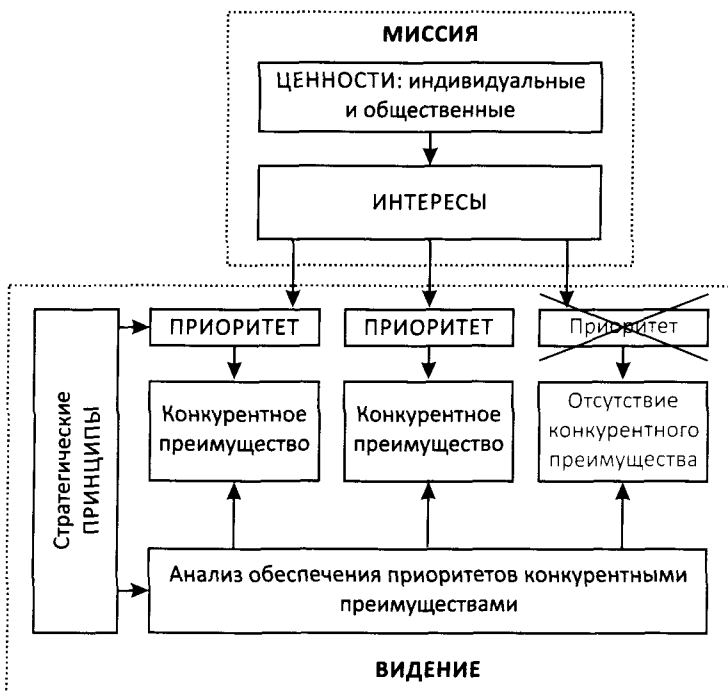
МИССИЯ

ЦЕННОСТИ: индивидуальные и общественные

ИНТЕРЕСЫ

Стратегические ПРИНЦИПЫ

ПРИОРИТЕТ

ПРИОРИТЕТ

Приоритет

Конкурентное преимущество

Конкурентное преимущество

Отсутствие конкурентного преимущества

Анализ обеспечения приоритетов конкурентными преимуществами

ВИДЕНИЕ